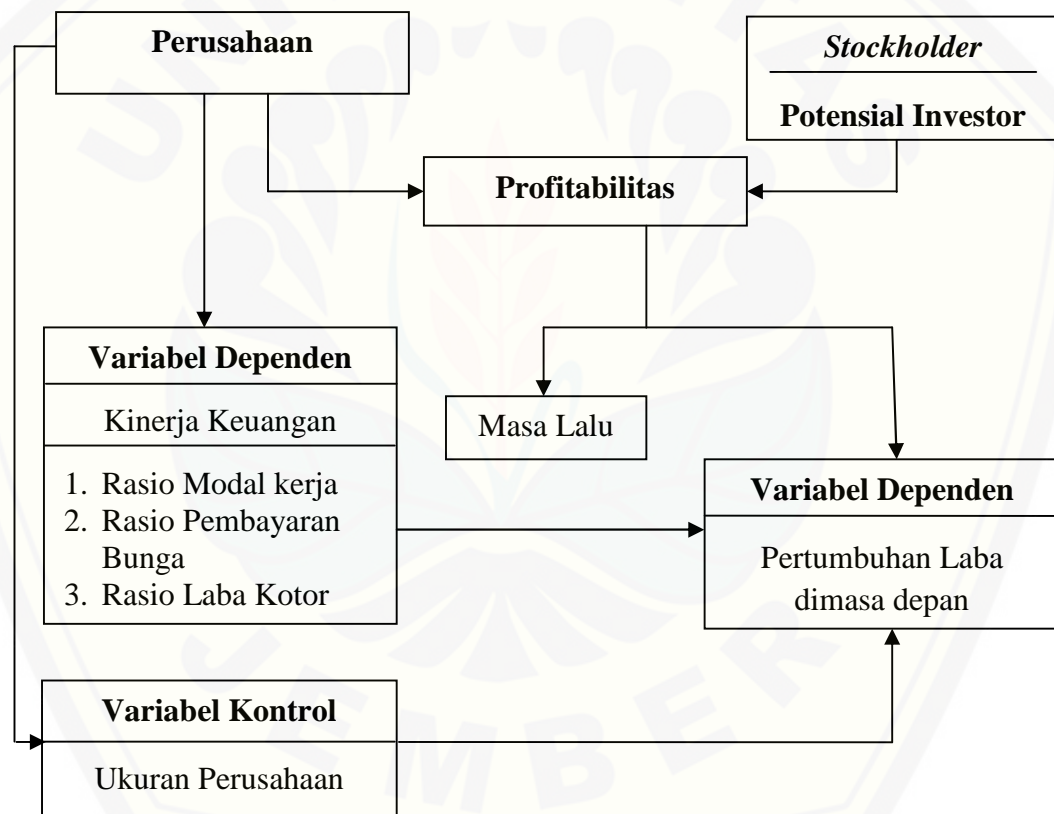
Perusahaan

Stockholder

Potensial Investor

Profitabilitas

Variabel Dependen

Kinerja Keuangan

1. Rasio Modal kerja
2. Rasio Pembayaran Bunga
3. Rasio Laba Kotor

Masa Lalu

Variabel Dependen

Pertumbuhan Laba dimasa depan

Variabel Kontrol

Ukuran Perusahaan